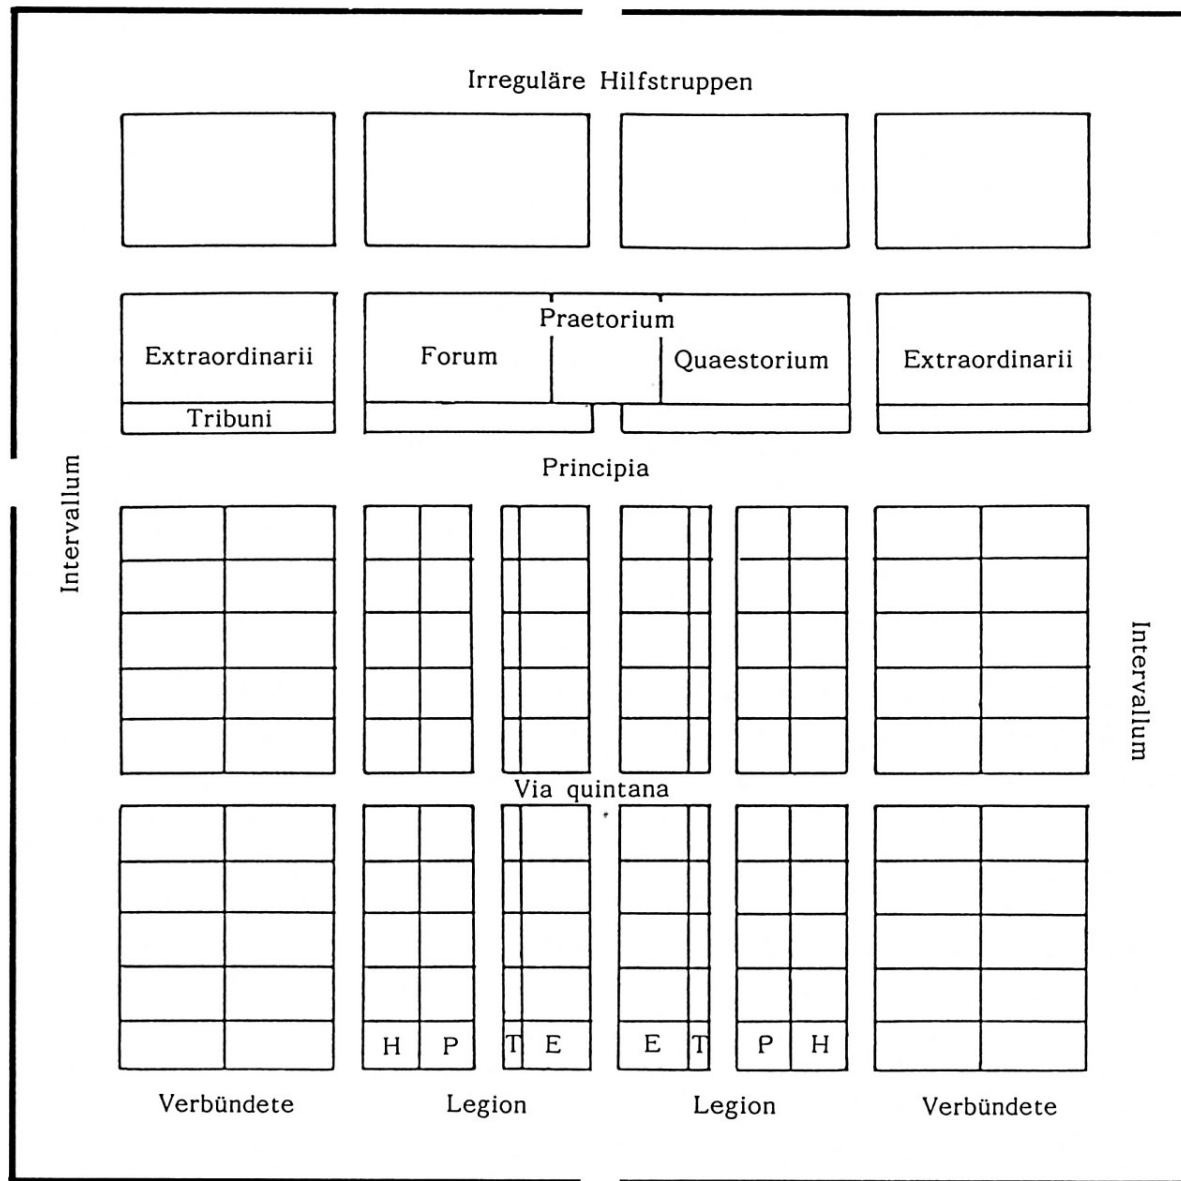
Irreguläre Hilfstruppen

Extraordinarii

Tribuni

Praetorium

Forum

Quaestorium

Extraordinarii

Principia

Intervallum

Intervallum

Via quintana

H P T E E T P H

Verbündete

Legion

Legion

Verbündete